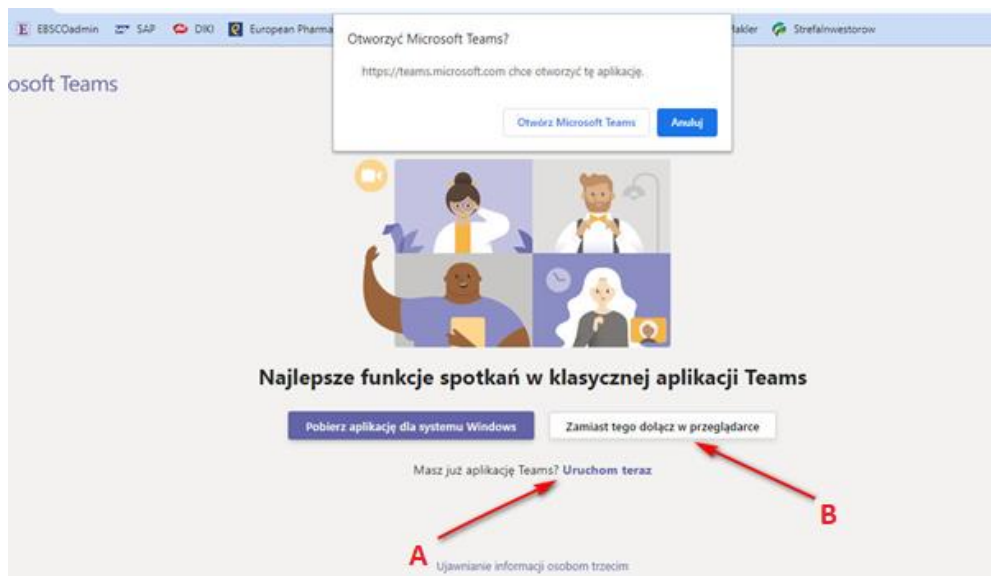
E EBSCOadmin SAP DIKI European Pharma Makler StrefaInwestorow

osoft Teams

Otworzyć Microsoft Teams?

https://teams.microsoft.com chce otworzyć tę aplikację.

Otwórz Microsoft Teams Anuluj

Najlepsze funkcje spotkań w klasycznej aplikacji Teams

Pobierz aplikację dla systemu Windows

Zamiast tego dołącz w przeglądarce

Masz już aplikację Teams? Uruchom teraz

A

B

Ujawnianie informacji osobom trzecim